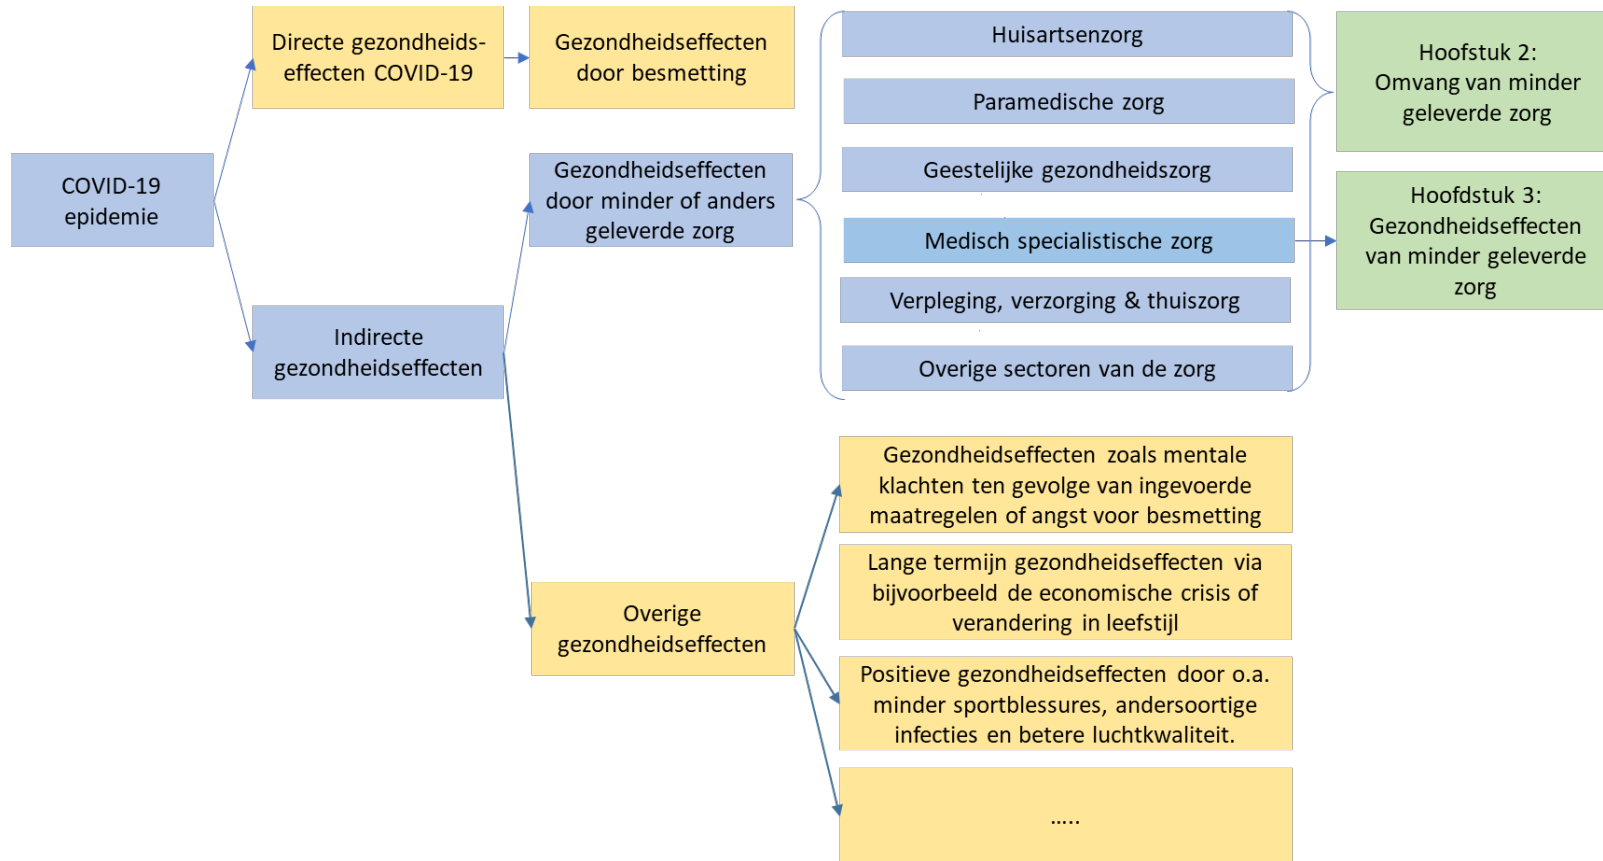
COVID-19 epidemie

Directe gezondheids-effecten COVID-19

Gezondheidseffecten door besmetting

Indirecte gezondheidseffecten

Gezondheidseffecten door minder of anders geleverde zorg

Huisartsenzorg

Paramedische zorg

Geestelijke gezondheidszorg

Medisch specialistische zorg

Verpleging, verzorging & thuiszorg

Overige sectoren van de zorg

Hoofstuk 2: Omvang van minder geleverde zorg

Hoofdstuk 3: Gezondheidseffecten van minder geleverde zorg

Overige gezondheidseffecten

Gezondheidseffecten zoals mentale klachten ten gevolge van ingevoerde maatregelen of angst voor besmetting

Lange termijn gezondheidseffecten via bijvoorbeeld de economische crisis of verandering in leefstijl

Positieve gezondheidseffecten door o.a. minder sportblessures, andersoortige infecties en betere luchtkwaliteit.

.....